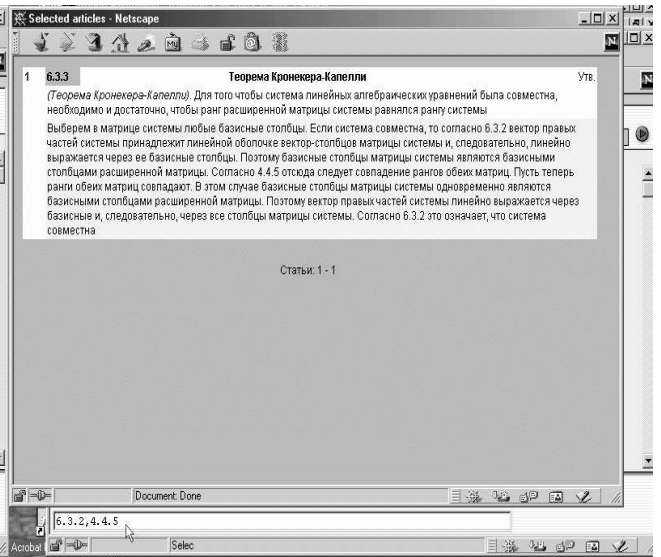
Selected articles - Netscape

| 1 | 6.3.3 | Теорема Кронекера-Капелли | Утв. |
|---|---|---|---|

(Теорема Кронекера-Капелли). Для того чтобы система линейных алгебраических уравнений была совместна, необходимо и достаточно, чтобы ранг расширенной матрицы системы равнялся рангу системы

Выберем в матрице системы любые базисные столбцы. Если система совместна, то согласно 6.3.2 вектор правых частей системы принадлежит линейной оболочке вектор-столбцов матрицы системы и, следовательно, линейно выражается через ее базисные столбцы. Поэтому базисные столбцы матрицы системы являются базисными столбцами расширенной матрицы. Согласно 4.4.5 отсюда следует совпадение рангов обеих матриц. Пусть теперь ранги обеих матриц совпадают. В этом случае базисные столбцы матрицы системы одновременно являются базисными столбцами расширенной матрицы. Поэтому вектор правых частей системы линейно выражается через базисные и, следовательно, через все столбцы матрицы системы. Согласно 6.3.2 это означает, что система совместна

Статьи: 1 - 1

Document: Done

6.3.2,4.4.5

Acrobat

Selec